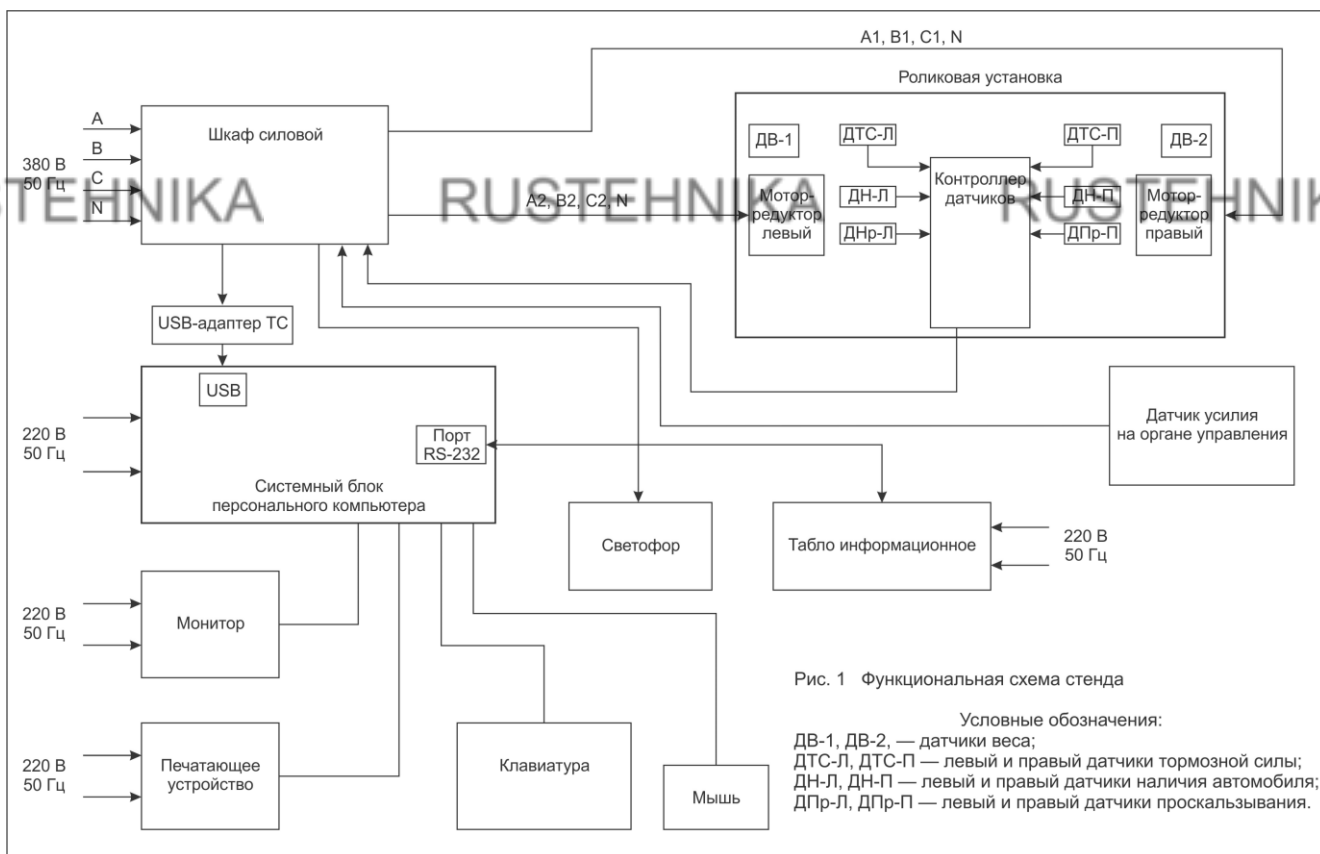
A1, B1, C1, N

Роликовая установка

A
B
C
N

380 В
50 Гц

Шкаф силовой

A2, B2, C2, N

ДВ-1

ДТС-Л

ДТС-П

ДВ-2

Мотор-редуктор левый

ДН-Л

ДНр-Л

Контроллер датчиков

ДН-П

ДПр-П

Мотор-редуктор правый

RUSTEHNIKA RUSTEHNIKA RUSTEHNIKA

USB-адаптер ТС

USB

220 В
50 Гц

Порт RS-232

Системный блок персонального компьютера

Датчик усилия на органе управления

Светофор

Табло информационное

220 В
50 Гц

220 В
50 Гц

Монитор

Рис. 1 Функциональная схема стенда

Условные обозначения:
ДВ-1, ДВ-2, — датчики веса;
ДТС-Л, ДТС-П — левый и правый датчики тормозной силы;
ДН-Л, ДН-П — левый и правый датчики наличия автомобиля;
ДПр-Л, ДПр-П — левый и правый датчики проскальзывания.

220 В
50 Гц

Печатающее устройство

Клавиатура

Мышь